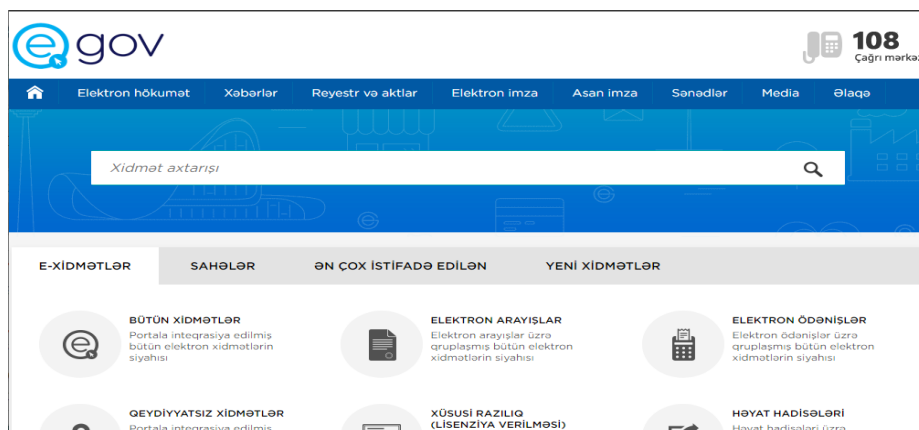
gov

108
Çağrı mərkəz

Elektron hökumət Xəbərlər Reyestr və aktlar Elektron imza Asan imza Sənədlər Media Əlaqə

Xidmət axtarışı

E-XİDMƏTLƏR SAHƏLƏR ƏN ÇOX İSTİFADƏ EDİLƏN YENİ XİDMƏTLƏR

BÜTÜN XİDMƏTLƏR
Portala inteqrasiya edilmiş bütün elektron xidmətlərin siyahısı

ELEKTRON ARAYIŞLAR
Elektron arayışlar üzrə qruplaşmış bütün elektron xidmətlərin siyahısı

ELEKTRON ÖDƏNİŞLƏR
Elektron ödənişlər üzrə qruplaşmış bütün elektron xidmətlərin siyahısı

QEYDİYYATSIZ XİDMƏTLƏR
Portala inteqrasiya edilmiş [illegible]

XÜSUSİ RAZILIQ (LİSENZİYA VERİLMƏSİ)

HƏYAT HADİSƏLƏRİ
Həyat hadisələri üzrə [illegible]